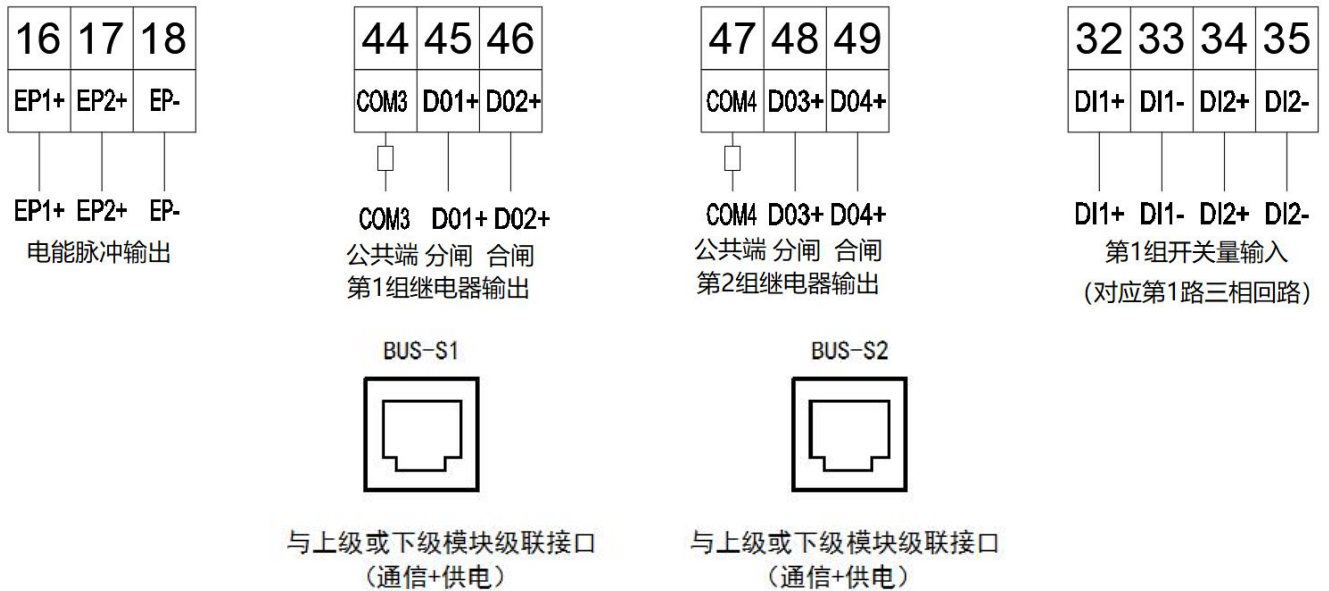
| 16 | 17 | 18 |
|---|---|---|
| EP1+ | EP2+ | EP- |

EP1+ EP2+ EP-
电能脉冲输出

| 44 | 45 | 46 |
|---|---|---|
| COM3 | D01+ | D02+ |

COM3 D01+ D02+
公共端 分闸 合闸
第1组继电器输出

| 47 | 48 | 49 |
|---|---|---|
| COM4 | D03+ | D04+ |

COM4 D03+ D04+
公共端 分闸 合闸
第2组继电器输出

| 32 | 33 | 34 | 35 |
|---|---|---|---|
| DI1+ | DI1- | DI2+ | DI2- |

DI1+ DI1- DI2+ DI2-
第1组开关量输入
(对应第1路三相回路)

BUS-S1

与上级或下级模块级联接口
(通信+供电)

BUS-S2

与上级或下级模块级联接口
(通信+供电)